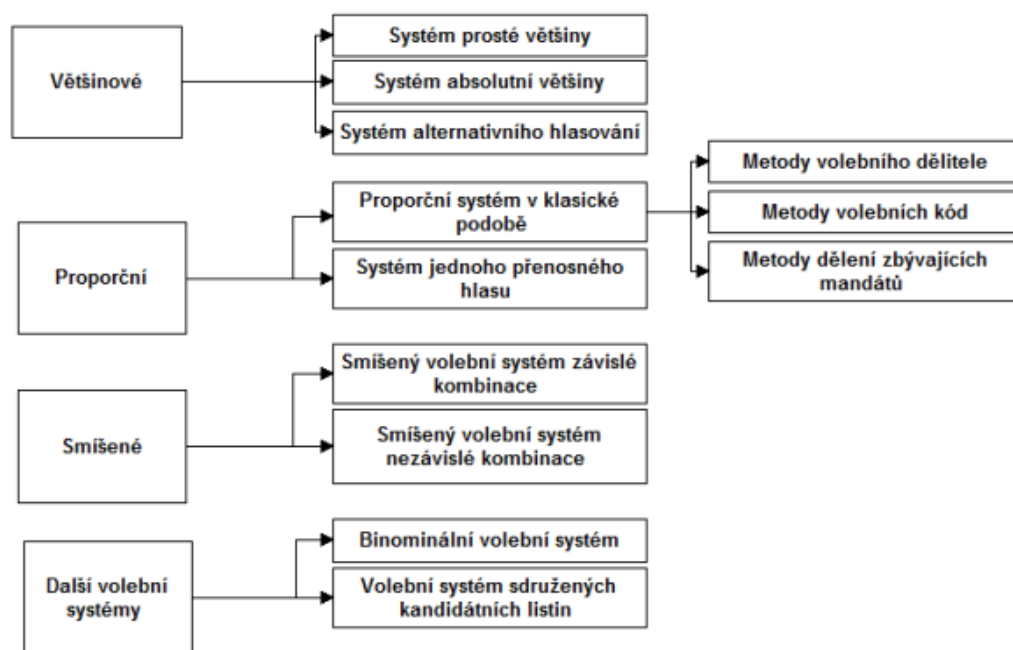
Většinové

Systém prosté většiny

Systém absolutní většiny

Systém alternativního hlasování

Proporční

Proporční systém v klasické podobě

Metody volebního dělitele

Metody volebních kód

Metody dělení zbývajících mandátů

Systém jednoho přenosného hlasu

Smíšené

Smíšený volební systém závislé kombinace

Smíšený volební systém nezávislé kombinace

Další volební systémy

Binominální volební systém

Volební systém sdružených kandidátních listin